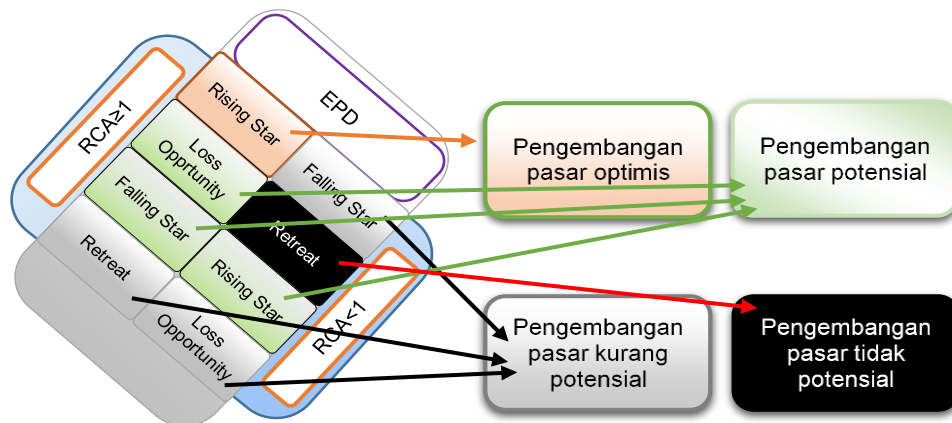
RCA≥1

EPD

Rising Star

Loss Opprtunity

Falling Star

Falling Star

Retreat

Retreat

Rising Star

Loss Opportunity

RCA<1

Pengembangan pasar optimis

Pengembangan pasar potensial

Pengembangan pasar kurang potensial

Pengembangan pasar tidak potensial